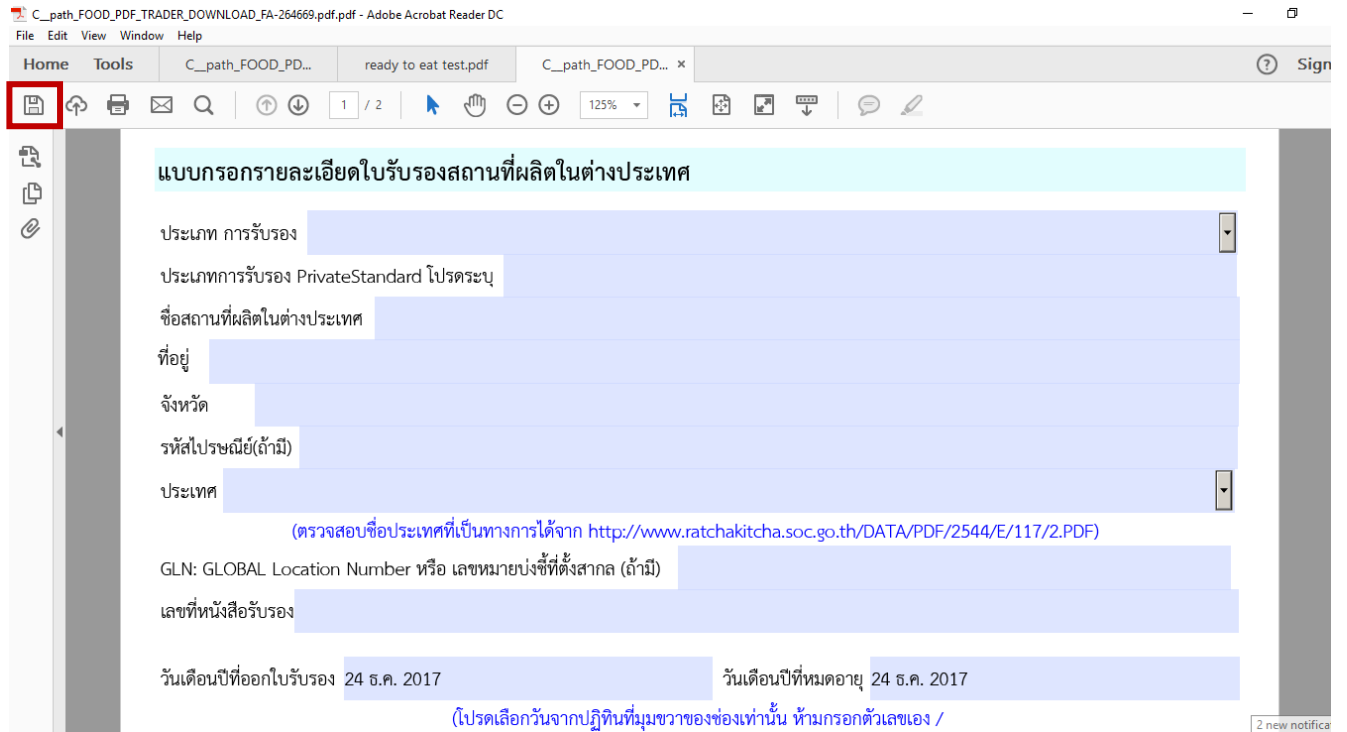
C__path_FOOD_PDF_TRADER_DOWNLOAD_FA-264669.pdf.pdf - Adobe Acrobat Reader DC

File Edit View Window Help

Home Tools C__path_FOOD_PD... ready to eat test.pdf C__path_FOOD_PD... ×

Sign

1 / 2 125%

แบบกรอกรายละเอียดใบรับรองสถานที่ผลิตในต่างประเทศ

ประเภท การรับรอง

ประเภทการรับรอง PrivateStandard โปรดระบุ

ชื่อสถานที่ผลิตในต่างประเทศ

ที่อยู่

จังหวัด

รหัสไปรษณีย์(ถ้ามี)

ประเทศ

(ตรวจสอบชื่อประเทศที่เป็นทางการได้จาก http://www.ratchakitcha.soc.go.th/DATA/PDF/2544/E/117/2.PDF)

GLN: GLOBAL Location Number หรือ เลขหมายบ่งชี้ที่ตั้งสากล (ถ้ามี)

เลขที่หนังสือรับรอง

วันเดือนปีที่ออกใบรับรอง 24 ธ.ค. 2017 วันเดือนปีที่หมดอายุ 24 ธ.ค. 2017

(โปรดเลือกวันจากปฏิทินที่มุมขวาของช่องเท่านั้น ห้ามกรอกตัวเลขเอง /

2 new notifica